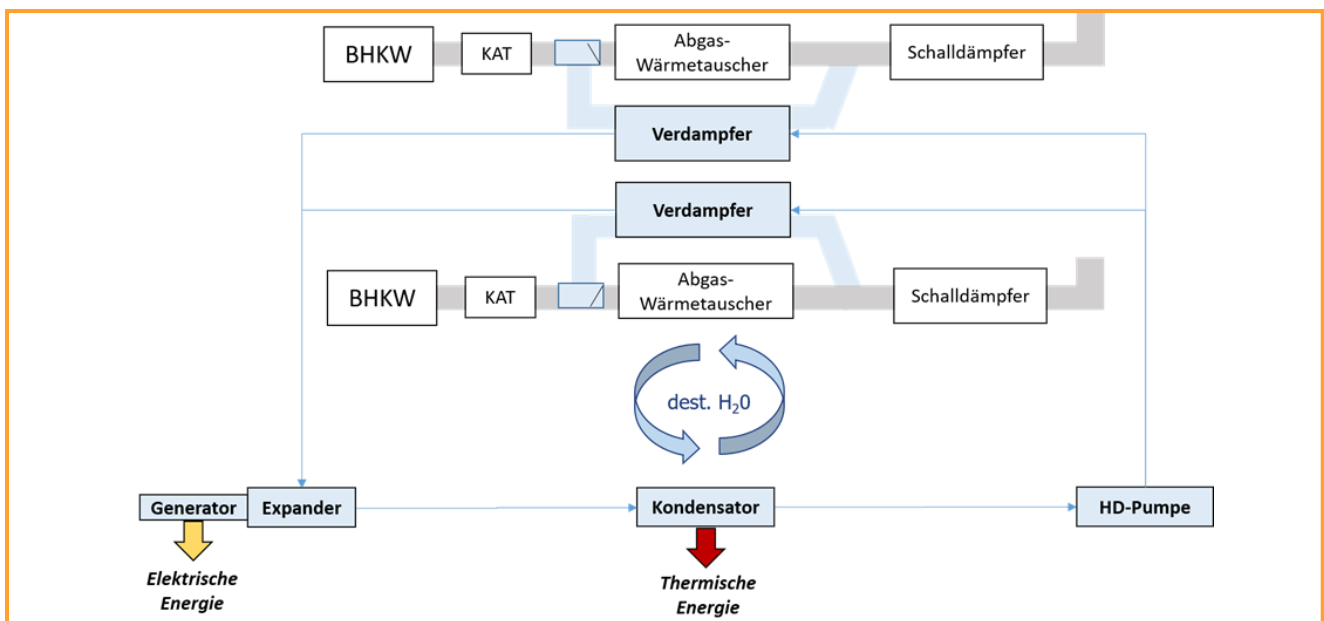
BHKW

KAT

Abgas-Wärmetauscher

Schalldämpfer

Verdampfer

Verdampfer

BHKW

KAT

Abgas-Wärmetauscher

Schalldämpfer

dest. $H_20$

Generator

Expander

Kondensator

HD-Pumpe

Elektrische Energie

Thermische Energie